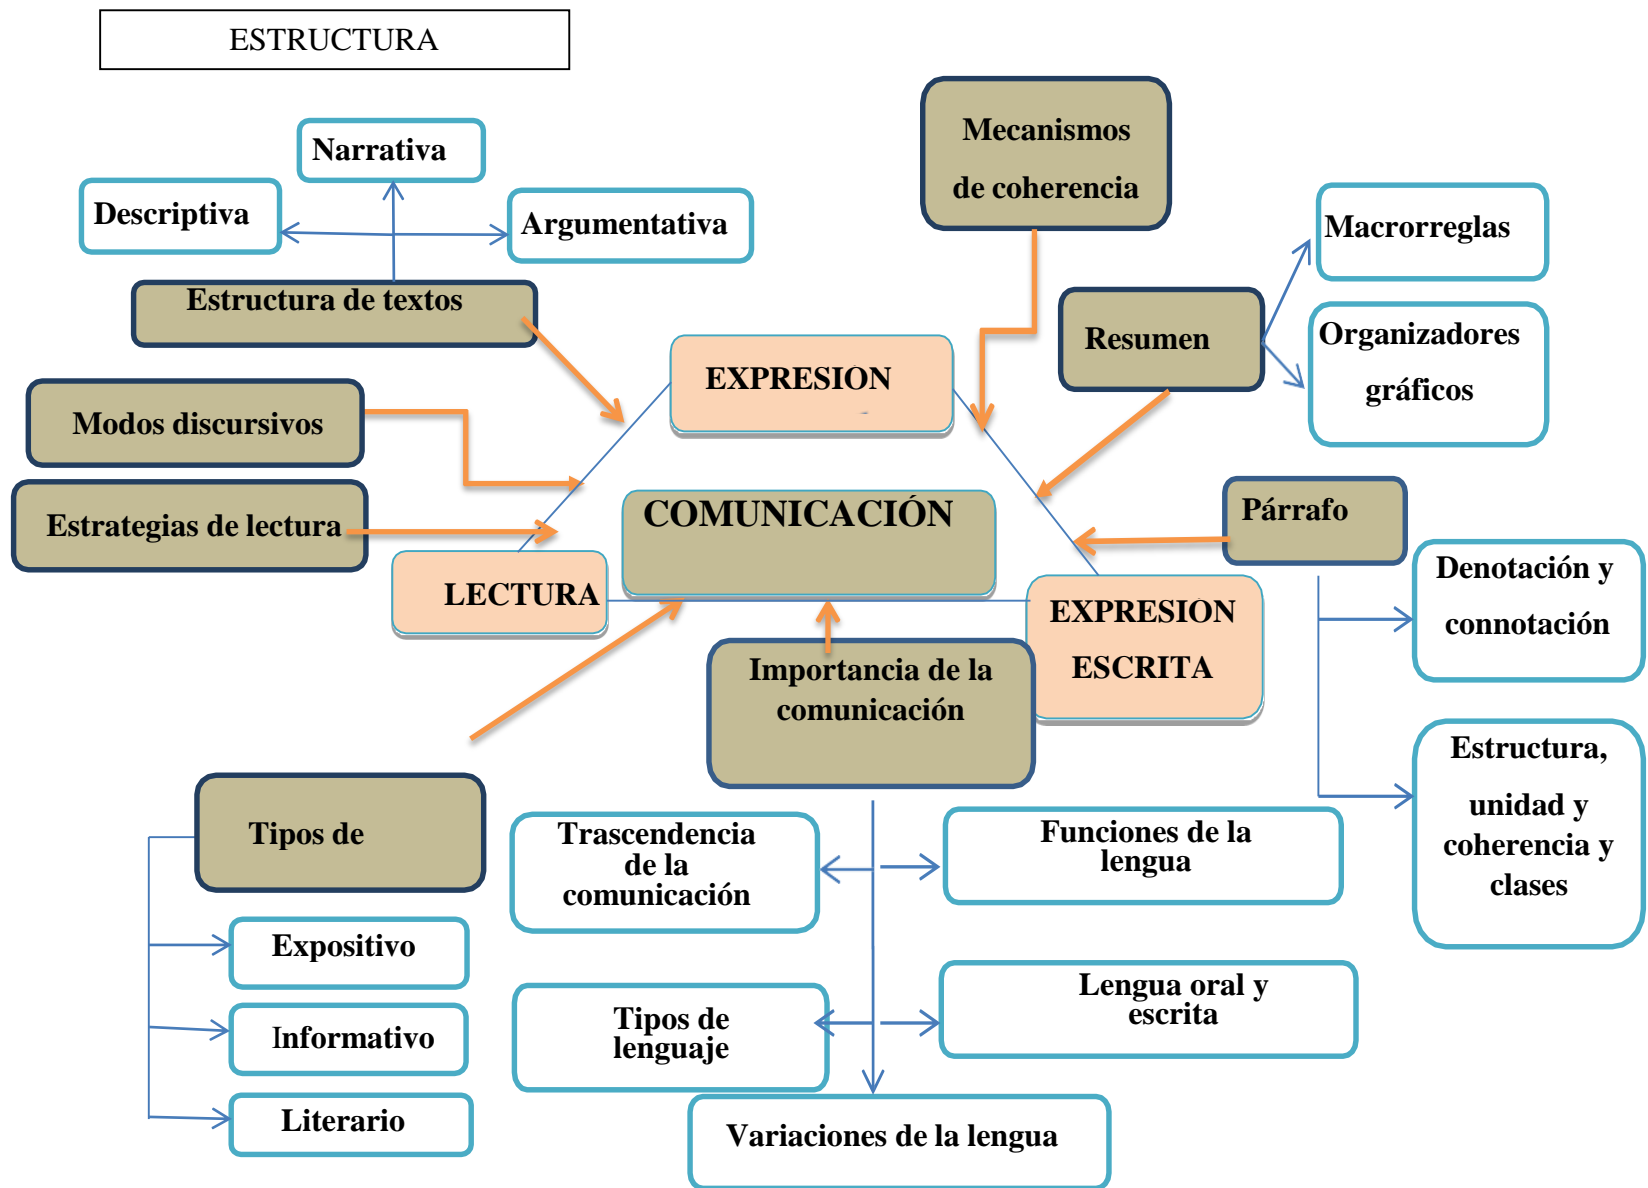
ESTRUCTURA

Narrativa

Descriptiva

Argumentativa

Estructura de textos

Mecanismos de coherencia

Macrorreglas

Resumen

Organizadores gráficos

EXPRESION

Modos discursivos

Estrategias de lectura

COMUNICACIÓN

Párrafo

LECTURA

EXPRESION ESCRITA

Denotación y connotación

Importancia de la comunicación

Estructura, unidad y coherencia y clases

Tipos de

Trascendencia de la comunicación

Funciones de la lengua

Expositivo

Informativo

Tipos de lenguaje

Lengua oral y escrita

Literario

Variaciones de la lengua